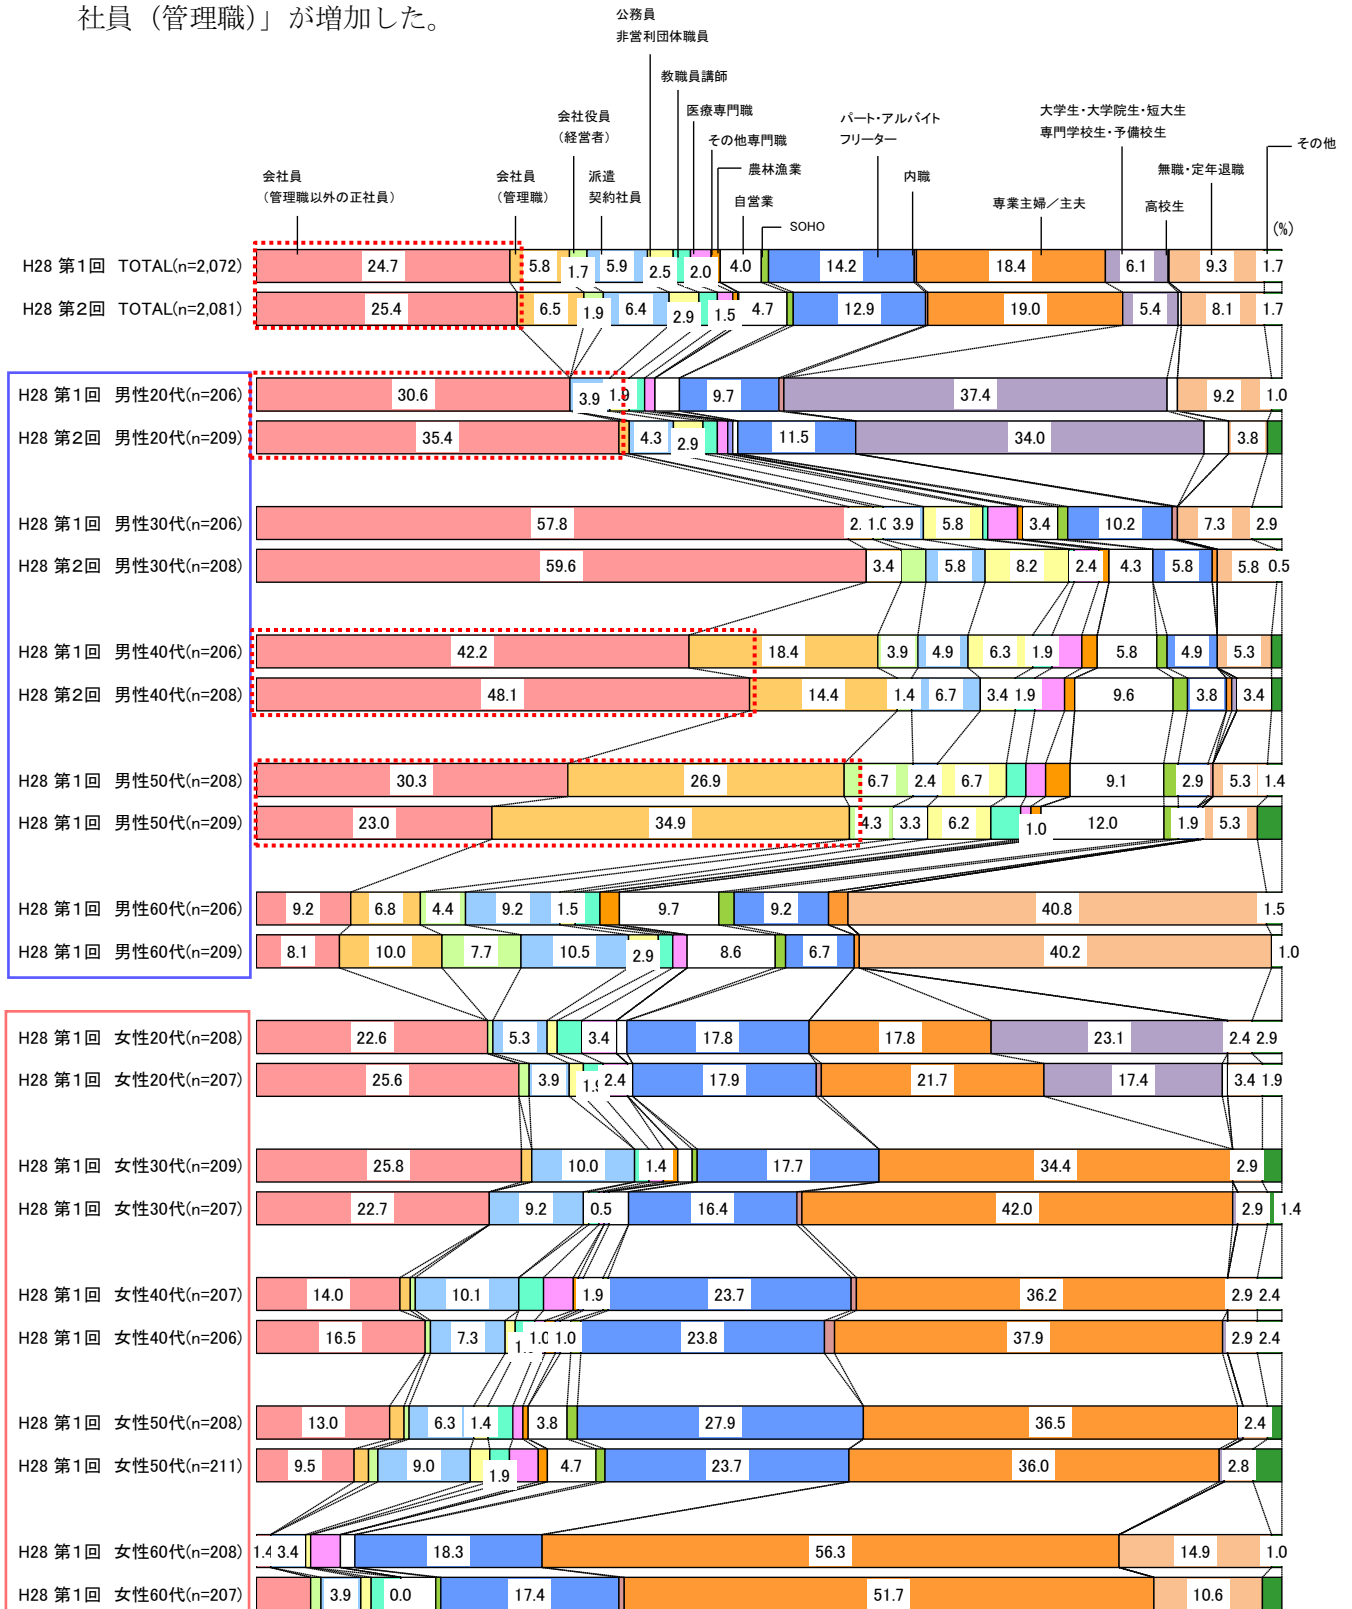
社員（管理職）」が増加した。

公務員
非営利団体職員
教職員講師
医療専門職
その他専門職
農林漁業
会社役員（経営者）
会社員（管理職以外の正社員）
会社員（管理職）
派遣 契約社員
自営業
SOHO
パート・アルバイト フリーター
内職
大学生・大学院生・短大生 専門学校生・予備校生
無職・定年退職
高校生
専業主婦／主夫
その他
(%)

H28 第1回 TOTAL(n=2,072) 24.7 5.8 1.7 5.9 2.5 2.0 4.0 14.2 18.4 6.1 9.3 1.7
H28 第2回 TOTAL(n=2,081) 25.4 6.5 1.9 6.4 2.9 1.5 4.7 12.9 19.0 5.4 8.1 1.7

H28 第1回 男性20代(n=206) 30.6 3.9 1.9 9.7 37.4 9.2 1.0
H28 第2回 男性20代(n=209) 35.4 4.3 2.9 11.5 34.0 3.8

H28 第1回 男性30代(n=206) 57.8 2. 1.0 3.9 5.8 3.4 10.2 7.3 2.9
H28 第2回 男性30代(n=208) 59.6 3.4 5.8 8.2 2.4 4.3 5.8 5.8 0.5

H28 第1回 男性40代(n=206) 42.2 18.4 3.9 4.9 6.3 1.9 5.8 4.9 5.3
H28 第2回 男性40代(n=208) 48.1 14.4 1.4 6.7 3.4 1.9 9.6 3.8 3.4

H28 第1回 男性50代(n=208) 30.3 26.9 6.7 2.4 6.7 9.1 2.9 5.3 1.4
H28 第1回 男性50代(n=209) 23.0 34.9 4.3 3.3 6.2 1.0 12.0 1.9 5.3

H28 第1回 男性60代(n=206) 9.2 6.8 4.4 9.2 1.5 9.7 9.2 40.8 1.5
H28 第1回 男性60代(n=209) 8.1 10.0 7.7 10.5 2.9 8.6 6.7 40.2 1.0

H28 第1回 女性20代(n=208) 22.6 5.3 3.4 17.8 17.8 23.1 2.4 2.9
H28 第1回 女性20代(n=207) 25.6 3.9 1.9 2.4 17.9 21.7 17.4 3.4 1.9

H28 第1回 女性30代(n=209) 25.8 10.0 1.4 17.7 34.4 2.9
H28 第1回 女性30代(n=207) 22.7 9.2 0.5 16.4 42.0 2.9 1.4

H28 第1回 女性40代(n=207) 14.0 10.1 1.9 23.7 36.2 2.9 2.4
H28 第1回 女性40代(n=206) 16.5 7.3 1.0 1.0 23.8 37.9 2.9 2.4

H28 第1回 女性50代(n=208) 13.0 6.3 1.4 3.8 27.9 36.5 2.4
H28 第1回 女性50代(n=211) 9.5 9.0 1.9 4.7 23.7 36.0 2.8

H28 第1回 女性60代(n=208) 1.4 3.4 18.3 56.3 14.9 1.0
H28 第1回 女性60代(n=207) 3.9 0.0 17.4 51.7 10.6